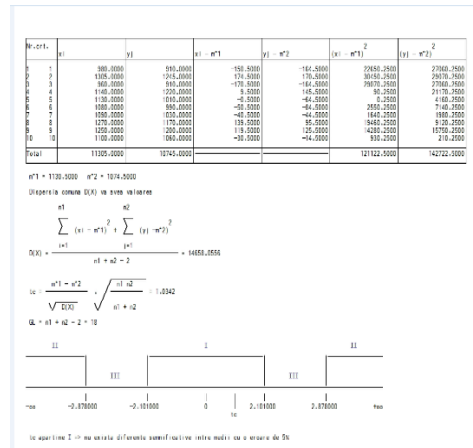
| Nr.crt. | xi | yj | xi - m*1 | yj - m*2 | $(xi - m*1)^2$ | $(yj - m*2)^2$ |
|---|---|---|---|---|---|---|
| 1 1 | 980.0000 | 910.0000 | -150.5000 | -164.5000 | 22650.2500 | 27060.2500 |
| 2 2 | 1305.0000 | 1245.0000 | 174.5000 | 170.5000 | 30450.2500 | 29070.2500 |
| 3 3 | 960.0000 | 910.0000 | -170.5000 | -164.5000 | 29070.2500 | 27060.2500 |
| 4 4 | 1140.0000 | 1220.0000 | 9.5000 | 145.5000 | 90.2500 | 21170.2500 |
| 5 5 | 1130.0000 | 1010.0000 | -0.5000 | -64.5000 | 0.2500 | 4160.2500 |
| 6 6 | 1080.0000 | 990.0000 | -50.5000 | -84.5000 | 2550.2500 | 7140.2500 |
| 7 7 | 1090.0000 | 1030.0000 | -40.5000 | -44.5000 | 1640.2500 | 1980.2500 |
| 8 8 | 1270.0000 | 1170.0000 | 139.5000 | 95.5000 | 19460.2500 | 9120.2500 |
| 9 9 | 1250.0000 | 1200.0000 | 119.5000 | 125.5000 | 14280.2500 | 15750.2500 |
| 10 10 | 1100.0000 | 1060.0000 | -30.5000 | -14.5000 | 930.2500 | 210.2500 |
| Total | 11305.0000 | 10745.0000 | | | 121122.5000 | 142722.5000 |

m*1 = 1130.5000   m*2 = 1074.5000

Dispersia comuna D(X) va avea valoarea

$D(X) = \frac{\sum_{i=1}^{n1} (xi - m*1)^2 + \sum_{j=1}^{n2} (yj - m*2)^2}{n1 + n2 - 2} = 14658.0556$

$tc = \frac{m*1 - m*2}{\sqrt{D(X)}} \sqrt{\frac{n1\ n2}{n1 + n2}} = 1.0342$

GL = n1 + n2 - 2 = 18

II | III | I | III | II

$-\infty$ -2.878000 -2.101000 0 tc 2.101000 2.878000 $+\infty$

tc apartine I -> nu exista diferente semnificative intre medii cu o eroare de 5%